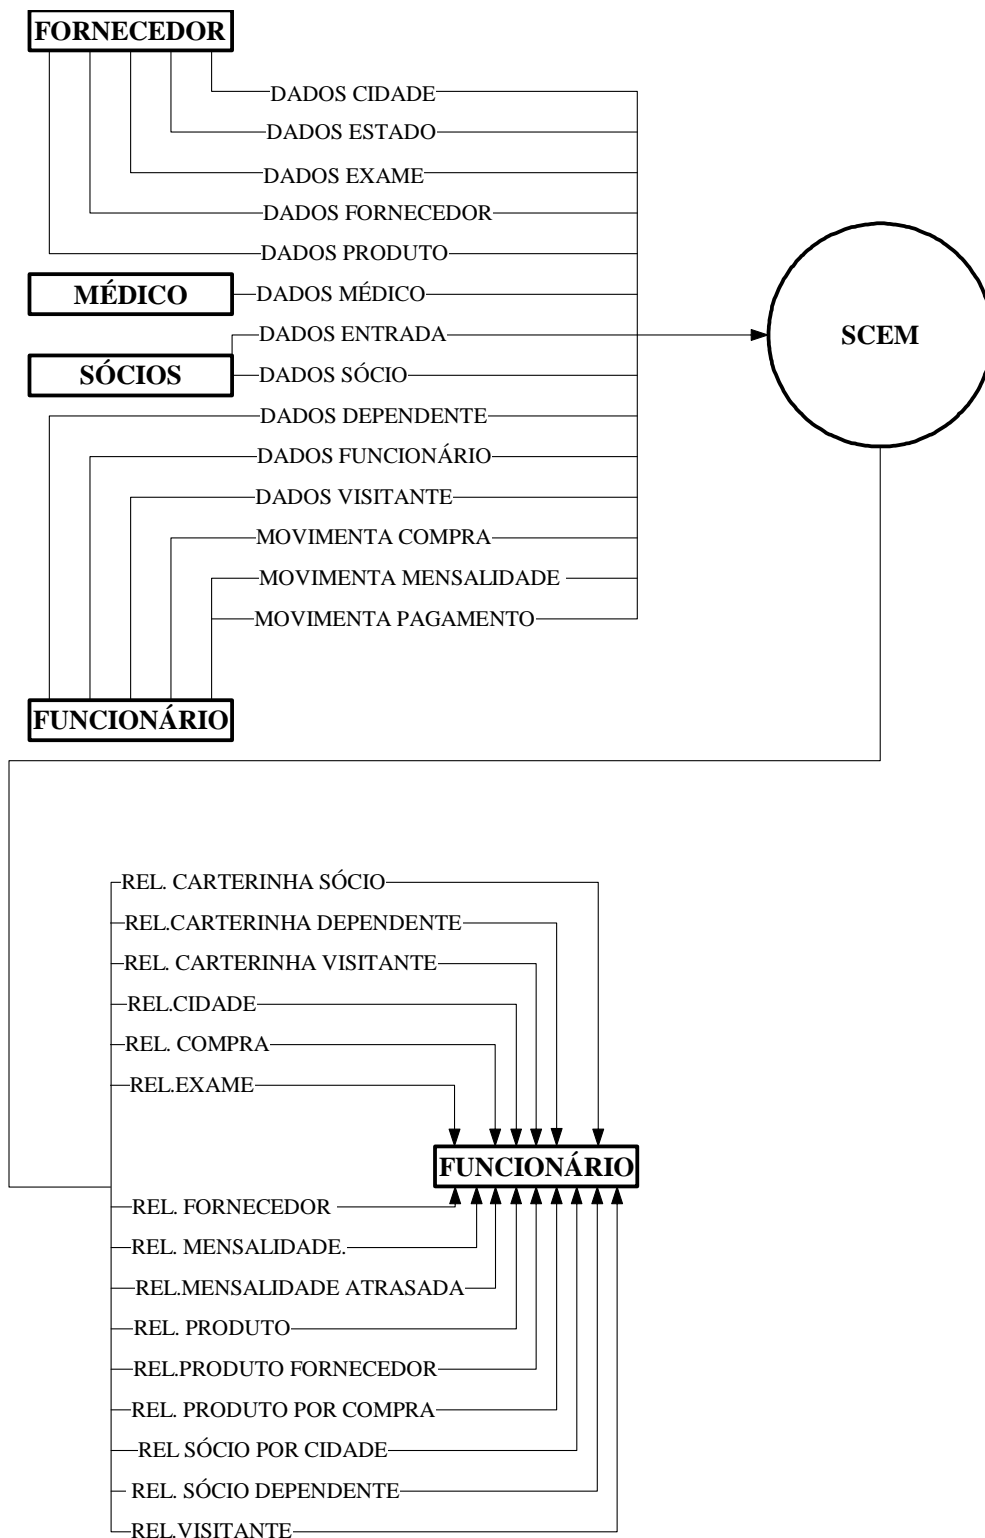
FORNECEDOR

DADOS CIDADE
DADOS ESTADO
DADOS EXAME
DADOS FORNECEDOR
DADOS PRODUTO

MÉDICO
DADOS MÉDICO
DADOS ENTRADA

SÓCIOS
DADOS SÓCIO
DADOS DEPENDENTE
DADOS FUNCIONÁRIO
DADOS VISITANTE
MOVIMENTA COMPRA
MOVIMENTA MENSALIDADE
MOVIMENTA PAGAMENTO

SCEM

FUNCIONÁRIO

REL. CARTERINHA SÓCIO
REL.CARTERINHA DEPENDENTE
REL. CARTERINHA VISITANTE
REL.CIDADE
REL. COMPRA
REL.EXAME

FUNCIONÁRIO

REL. FORNECEDOR
REL. MENSALIDADE.
REL.MENSALIDADE ATRASADA
REL. PRODUTO
REL.PRODUTO FORNECEDOR
REL. PRODUTO POR COMPRA
REL SÓCIO POR CIDADE
REL. SÓCIO DEPENDENTE
REL.VISITANTE